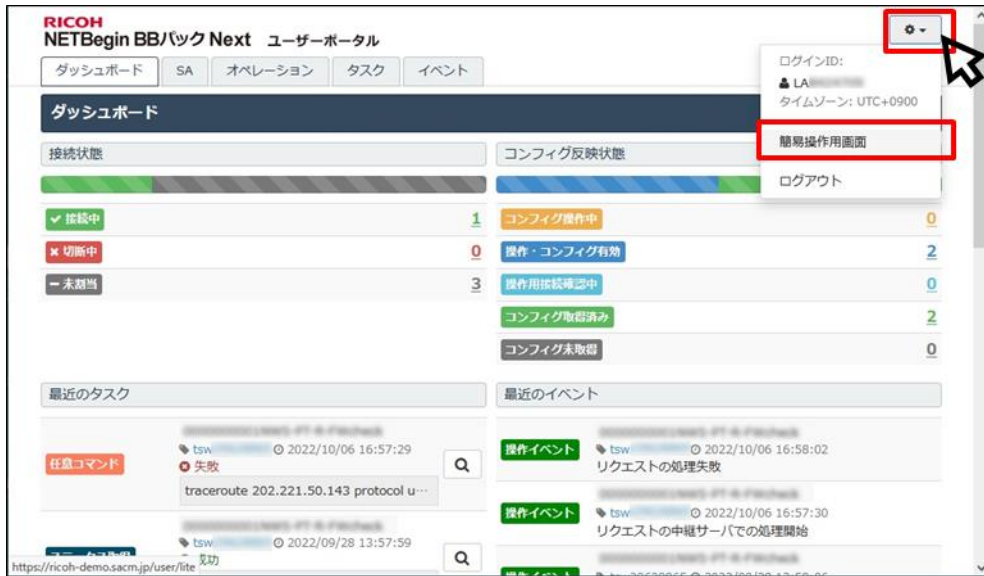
RICOH
NETBegin BBパック Next ユーザーポータル

ダッシュボード SA オペレーション タスク イベント

ログインID:
LA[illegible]
タイムゾーン: UTC+0900
簡易操作用画面
ログアウト

ダッシュボード

接続状態

✓ 接続中 1
✕ 切断中 0
ー 未割当 3

コンフィグ反映状態

コンフィグ操作中 0
操作・コンフィグ有効 2
操作用接続確認中 0
コンフィグ取得済み 2
コンフィグ未取得 0

最近のタスク

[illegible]
任意コマンド
tsw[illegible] 2022/10/06 16:57:29
失敗
traceroute 202.221.50.143 protocol u…

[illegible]
tsw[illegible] 2022/09/28 13:57:59
成功

最近のイベント

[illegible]
操作イベント
tsw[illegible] 2022/10/06 16:58:02
リクエストの処理失敗

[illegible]
操作イベント
tsw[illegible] 2022/10/06 16:57:30
リクエストの中継サーバでの処理開始

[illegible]

https://ricoh-demo.sacm.jp/user/lite